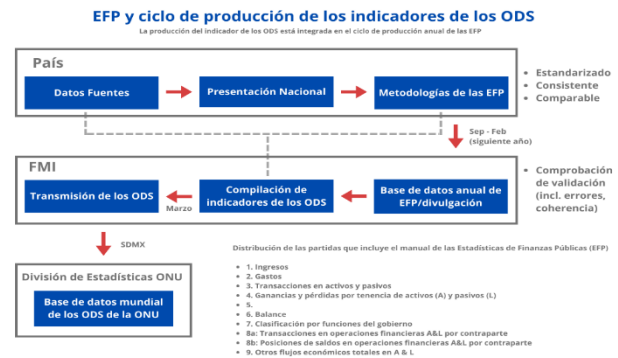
EFP y ciclo de producción de los indicadores de los ODS

La producción del indicador de los ODS está integrada en el ciclo de producción anual de las EFP

País

Datos Fuentes

Presentación Nacional

Metodologías de las EFP

• Estandarizado
• Consistente
• Comparable

Sep - Feb (siguiente año)

FMI

Transmisión de los ODS

Marzo

Compilación de indicadores de los ODS

Base de datos anual de EFP/divulgación

• Comprobación de validación (incl. errores, coherencia)

SDMX

División de Estadísticas ONU

Base de datos mundial de los ODS de la ONU

Distribución de las partidas que incluye el manual de las Estadísticas de Finanzas Públicas (EFP)

• 1. Ingresos
• 2. Gastos
• 3. Transacciones en activos y pasivos
• 4. Ganancias y pérdidas por tenencia de activos (A) y pasivos (L)
• 5.
• 6. Balance
• 7. Clasificación por funciones del gobierno
• 8a: Transacciones en operaciones financieras A&L por contraparte
• 8b: Posiciones de saldos en operaciones financieras A&L por contraparte
• 9. Otros flujos económicos totales en A & L